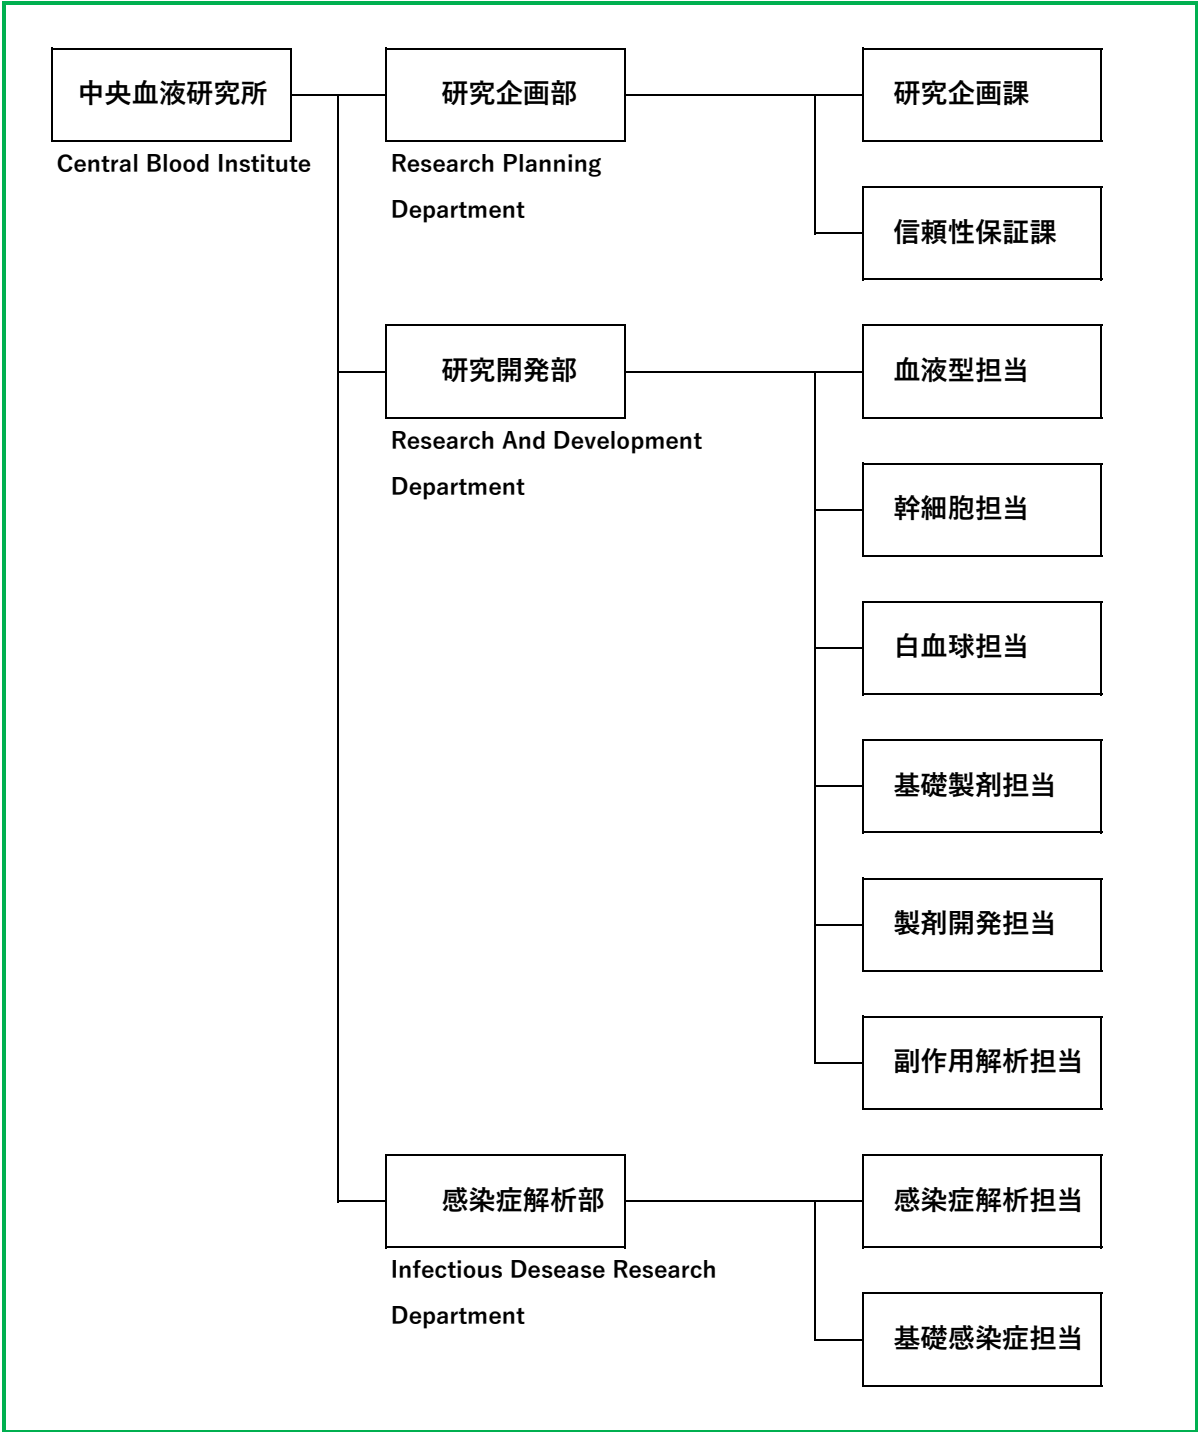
中央血液研究所
Central Blood Institute

研究企画部
Research Planning Department

研究企画課

信頼性保証課

研究開発部
Research And Development Department

血液型担当

幹細胞担当

白血球担当

基礎製剤担当

製剤開発担当

副作用解析担当

感染症解析部
Infectious Desease Research Department

感染症解析担当

基礎感染症担当